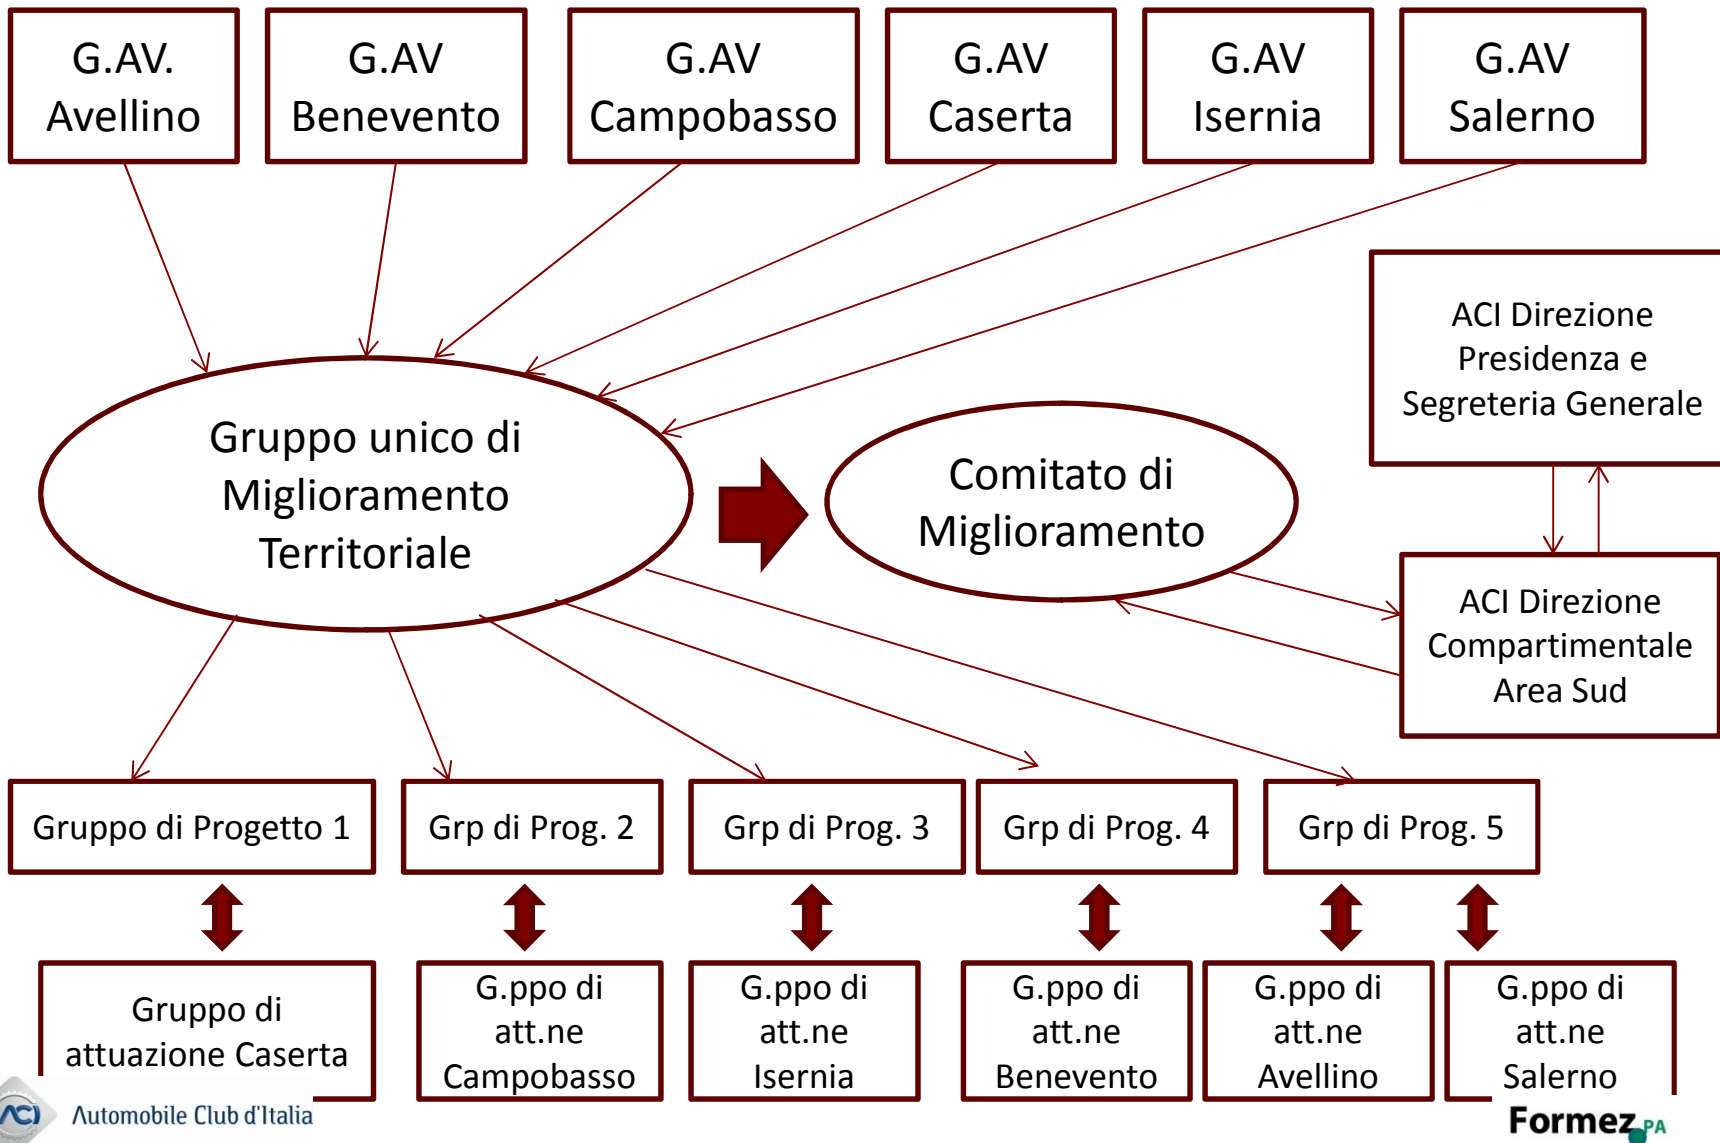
G.AV. Avellino

G.AV Benevento

G.AV Campobasso

G.AV Caserta

G.AV Isernia

G.AV Salerno

ACI Direzione Presidenza e Segreteria Generale

Gruppo unico di Miglioramento Territoriale

Comitato di Miglioramento

ACI Direzione Compartimentale Area Sud

Gruppo di Progetto 1

Grp di Prog. 2

Grp di Prog. 3

Grp di Prog. 4

Grp di Prog. 5

Gruppo di attuazione Caserta

G.ppo di att.ne Campobasso

G.ppo di att.ne Isernia

G.ppo di att.ne Benevento

G.ppo di att.ne Avellino

G.ppo di att.ne Salerno

ACI Automobile Club d'Italia

FormezPA